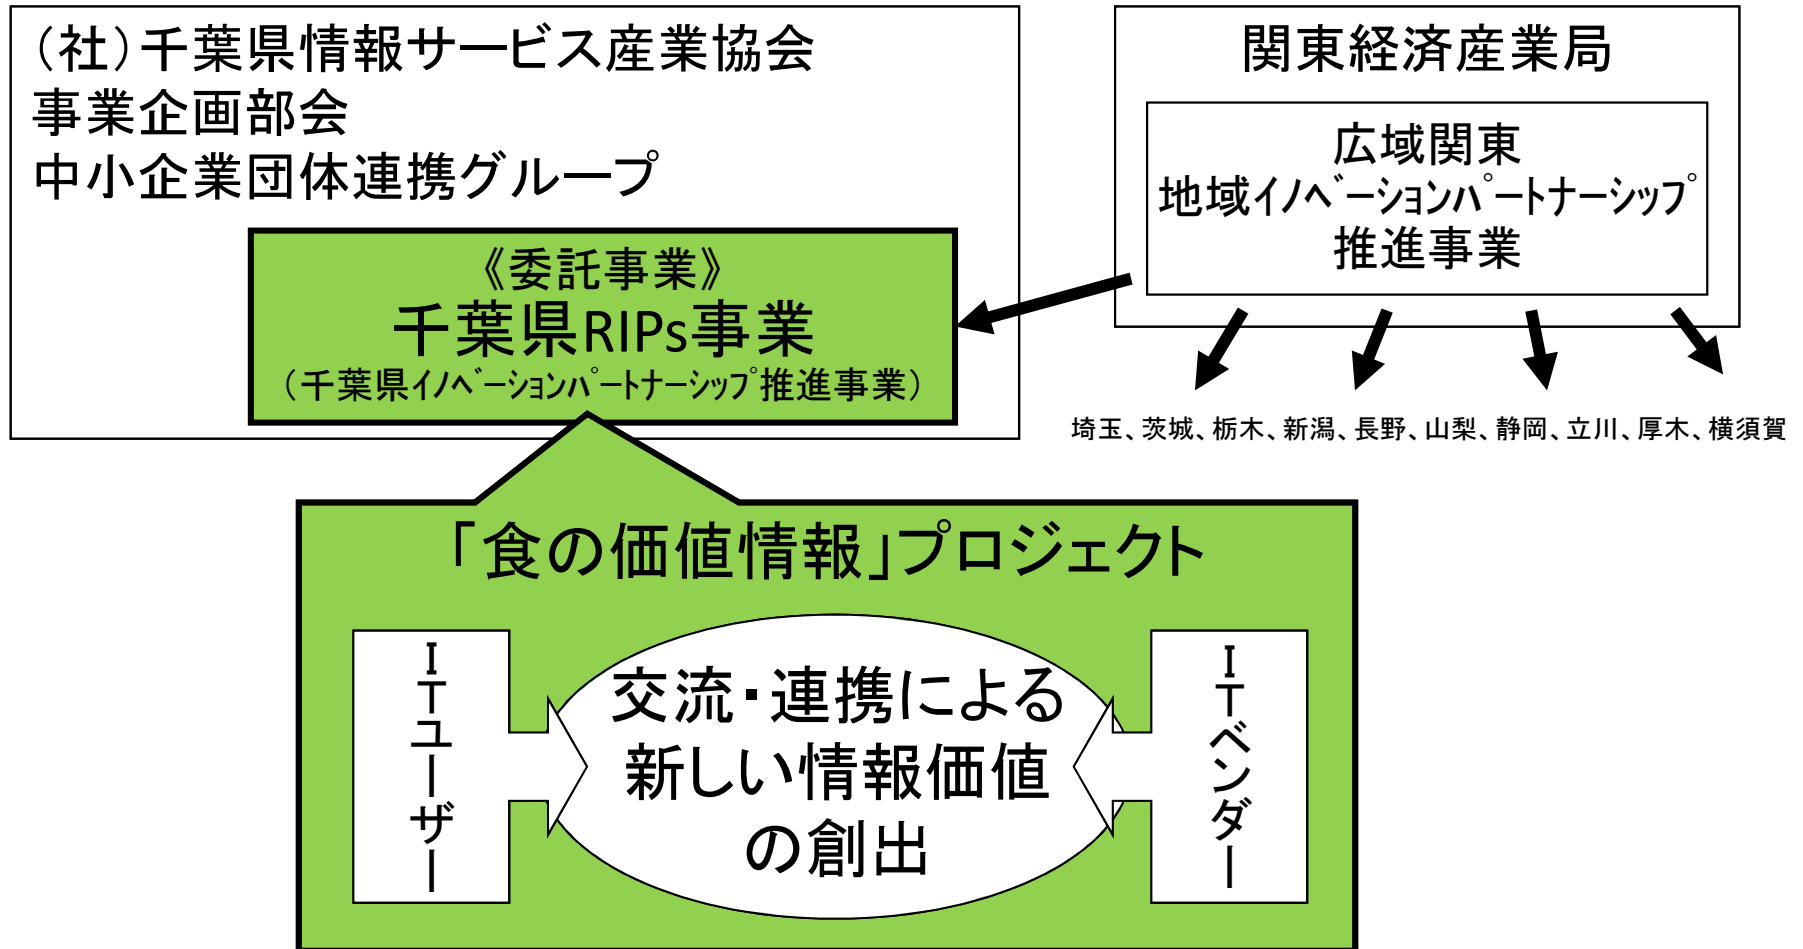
(社)千葉県情報サービス産業協会
事業企画部会
中小企業団体連携グループ

《委託事業》
千葉県RIPs事業
(千葉県ｲﾉﾍﾞｰｼｮﾝﾊﾟｰﾄﾅｰｼｯﾌﾟ推進事業)

関東経済産業局

広域関東
地域ｲﾉﾍﾞｰｼｮﾝﾊﾟｰﾄﾅｰｼｯﾌﾟ
推進事業

埼玉、茨城、栃木、新潟、長野、山梨、静岡、立川、厚木、横須賀

「食の価値情報」プロジェクト

ITユーザー

交流・連携による新しい情報価値の創出

ITベンダー